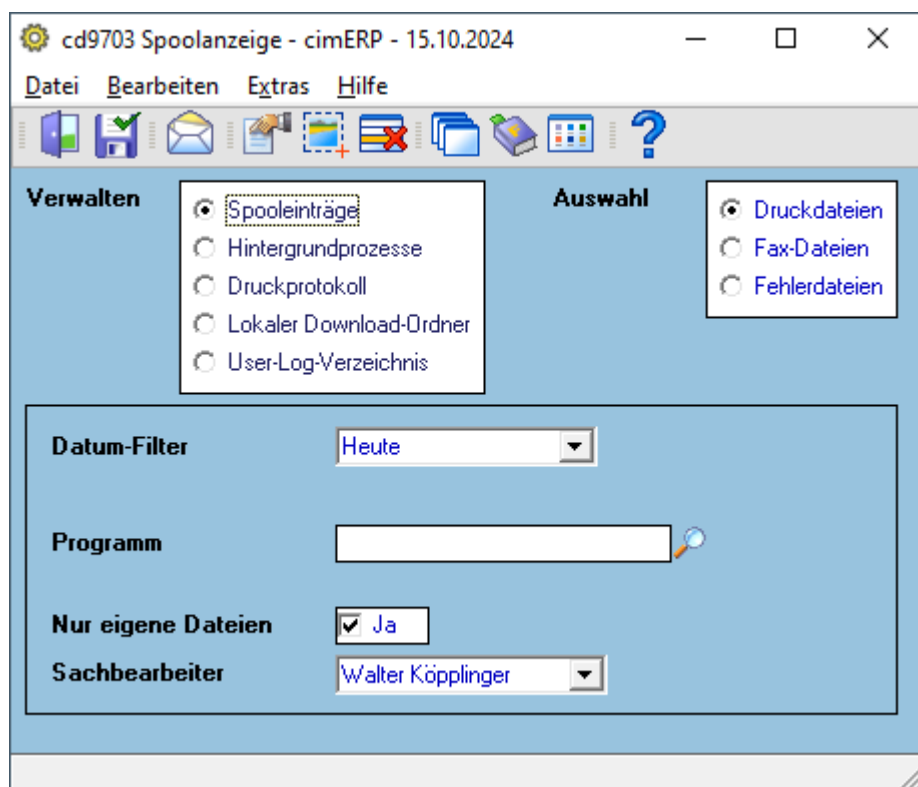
cd9703 Spoolanzeige - cimERP - 15.10.2024

Datei Bearbeiten Extras Hilfe

Verwalten
Spooleinträge
Hintergrundprozesse
Druckprotokoll
Lokaler Download-Ordner
User-Log-Verzeichnis

Auswahl
Druckdateien
Fax-Dateien
Fehlerdateien

Datum-Filter Heute

Programm

Nur eigene Dateien Ja

Sachbearbeiter Walter Köpplinger